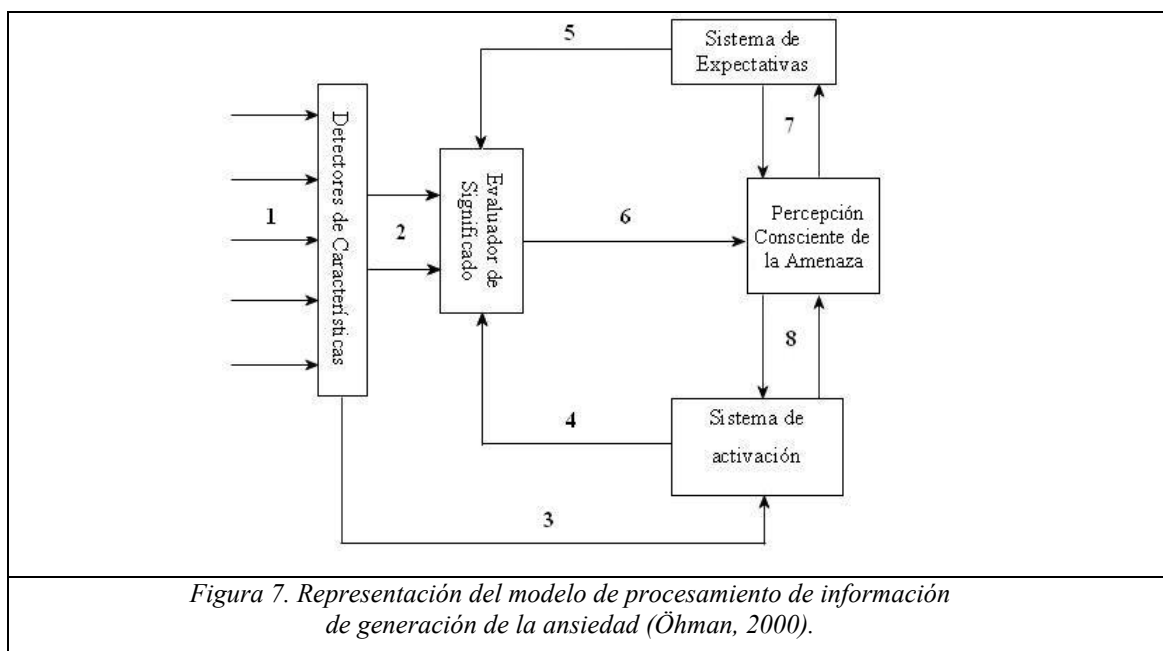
5

Sistema de Expectativas

7

Detectores de Características

1

2

Evaluador de Significado

6

Percepción Consciente de la Amenaza

8

4

Sistema de activación

3

*Figura 7. Representación del modelo de procesamiento de información de generación de la ansiedad (Öhman, 2000).*